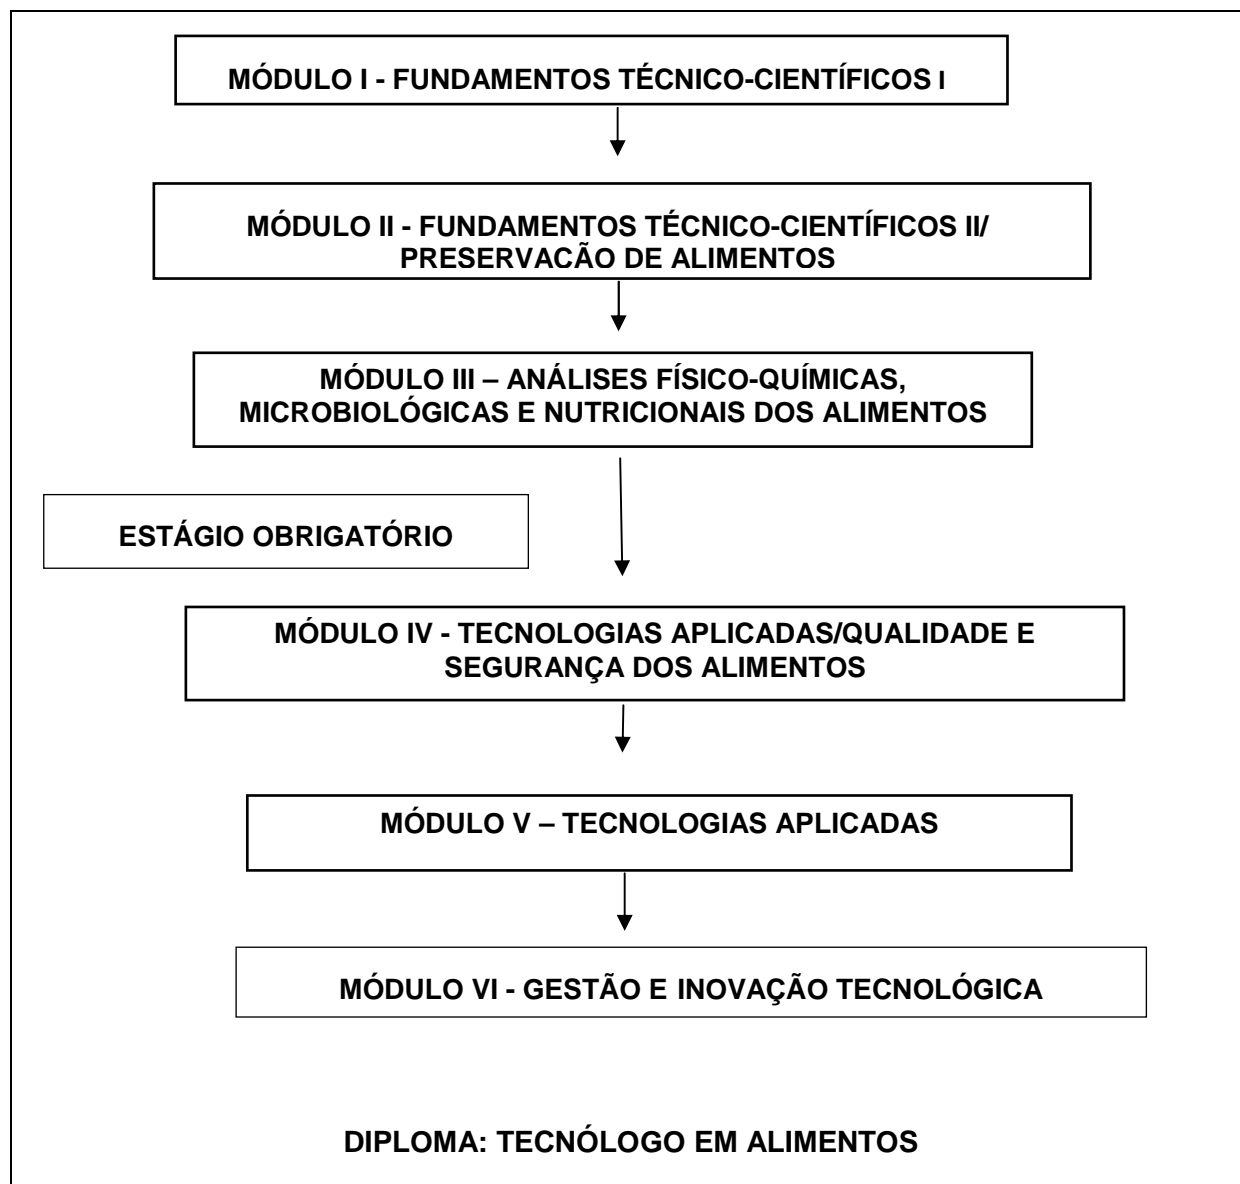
MÓDULO I - FUNDAMENTOS TÉCNICO-CIENTÍFICOS I

MÓDULO II - FUNDAMENTOS TÉCNICO-CIENTÍFICOS II/ PRESERVACÃO DE ALIMENTOS

MÓDULO III – ANÁLISES FÍSICO-QUÍMICAS, MICROBIOLÓGICAS E NUTRICIONAIS DOS ALIMENTOS

ESTÁGIO OBRIGATÓRIO

MÓDULO IV - TECNOLOGIAS APLICADAS/QUALIDADE E SEGURANÇA DOS ALIMENTOS

MÓDULO V – TECNOLOGIAS APLICADAS

MÓDULO VI - GESTÃO E INOVAÇÃO TECNOLÓGICA

DIPLOMA: TECNÓLOGO EM ALIMENTOS